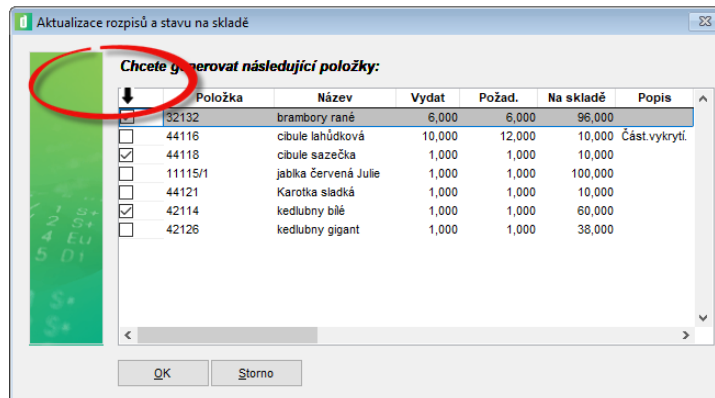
Aktualizace rozpisů a stavu na skladě

Chcete generovat následující položky:

| ⬇ | Položka | Název | Vydat | Požad. | Na skladě | Popis |
|---|---|---|---|---|---|---|
| ☑ | 32132 | brambory rané | 6,000 | 6,000 | 96,000 | |
| ☐ | 44116 | cibule lahůdková | 10,000 | 12,000 | 10,000 | Část.vykrytí. |
| ☑ | 44118 | cibule sazečka | 1,000 | 1,000 | 10,000 | |
| ☐ | 11115/1 | jablka červená Julie | 1,000 | 1,000 | 100,000 | |
| ☐ | 44121 | Karotka sladká | 1,000 | 1,000 | 10,000 | |
| ☑ | 42114 | kedlubny bílé | 1,000 | 1,000 | 60,000 | |
| ☐ | 42126 | kedlubny gigant | 1,000 | 1,000 | 38,000 | |

OK Storno